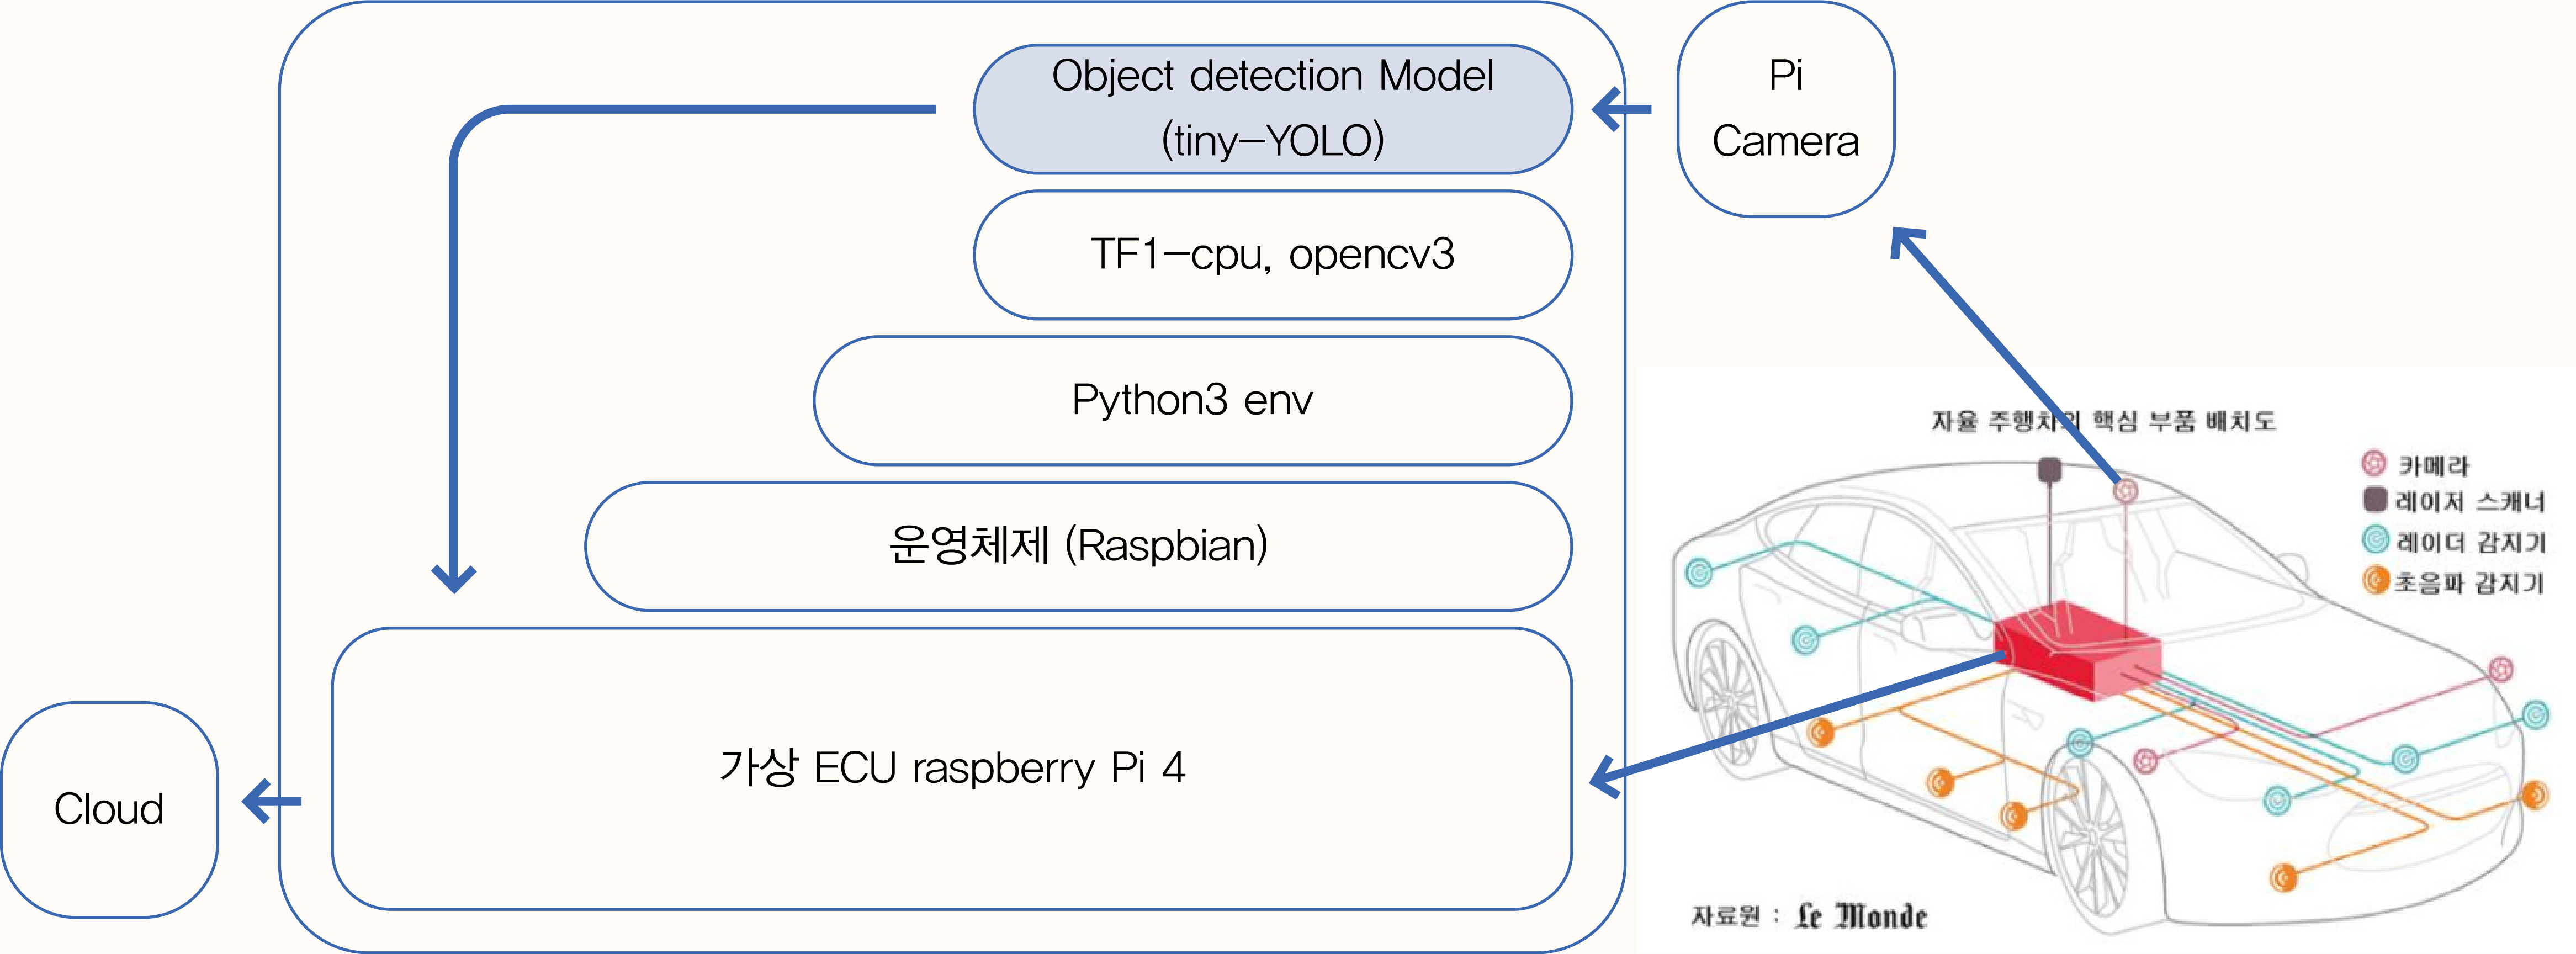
Object detection Model (tiny–YOLO)

Pi Camera

TF1–cpu, opencv3

Python3 env

운영체제 (Raspbian)

가상 ECU raspberry Pi 4

Cloud

자율 주행차의 핵심 부품 배치도

카메라
레이저 스캐너
레이더 감지기
초음파 감지기

자료원 : Le Monde